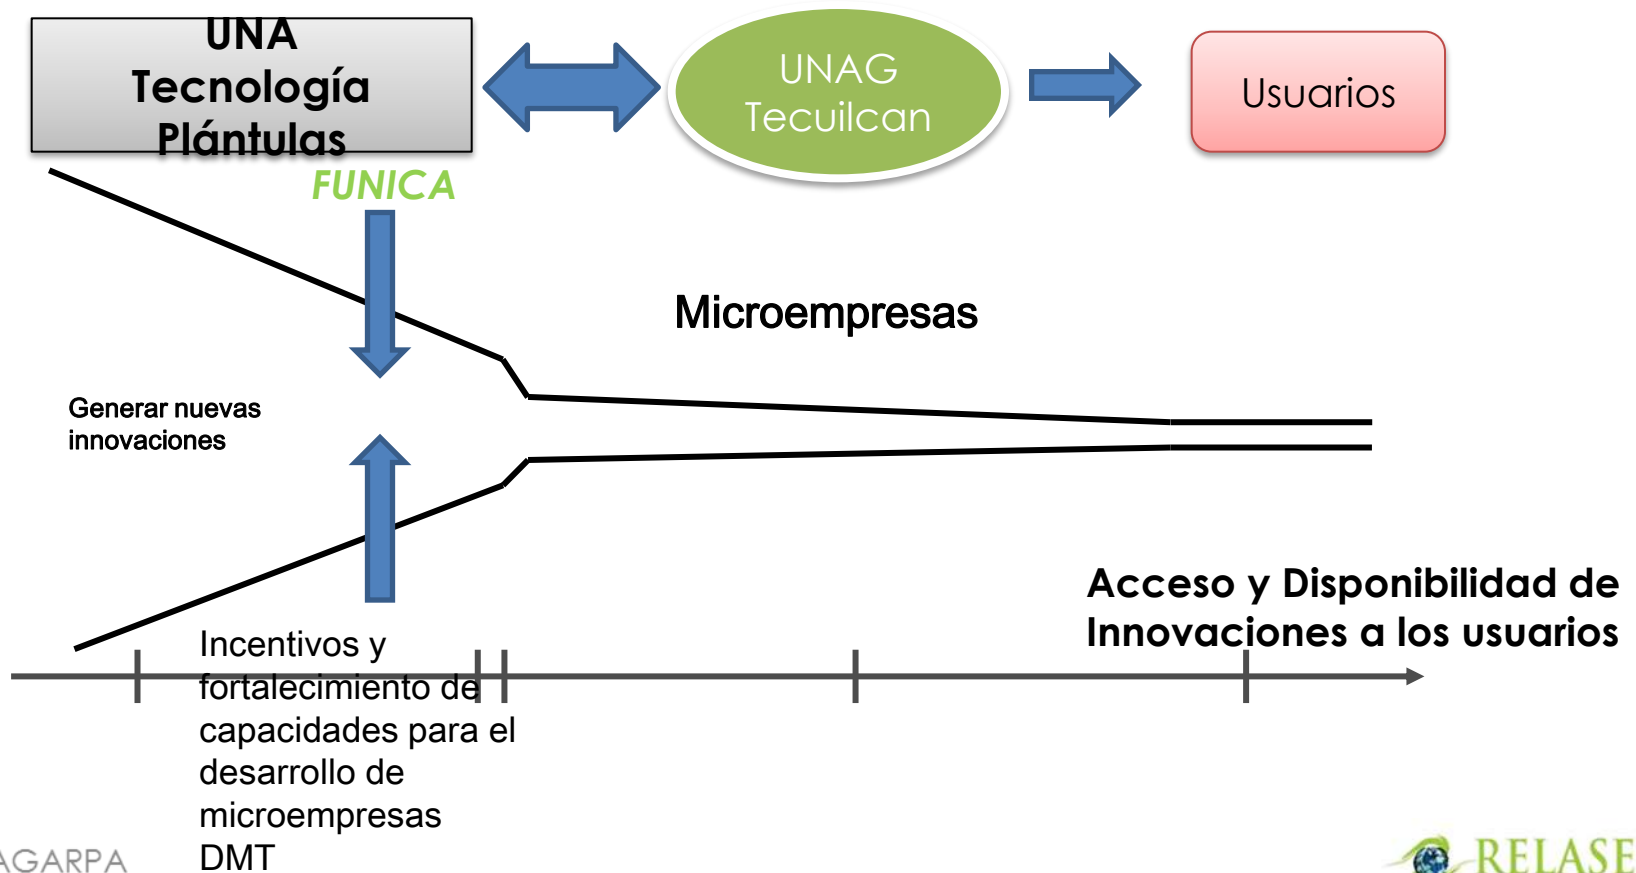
UNA
Tecnología
Plántulas

UNAG
Tecuilcan

Usuarios

FUNICA

Microempresas

Generar nuevas innovaciones

Acceso y Disponibilidad de Innovaciones a los usuarios

Incentivos y fortalecimiento de capacidades para el desarrollo de microempresas DMT

AGARPA

RELASE